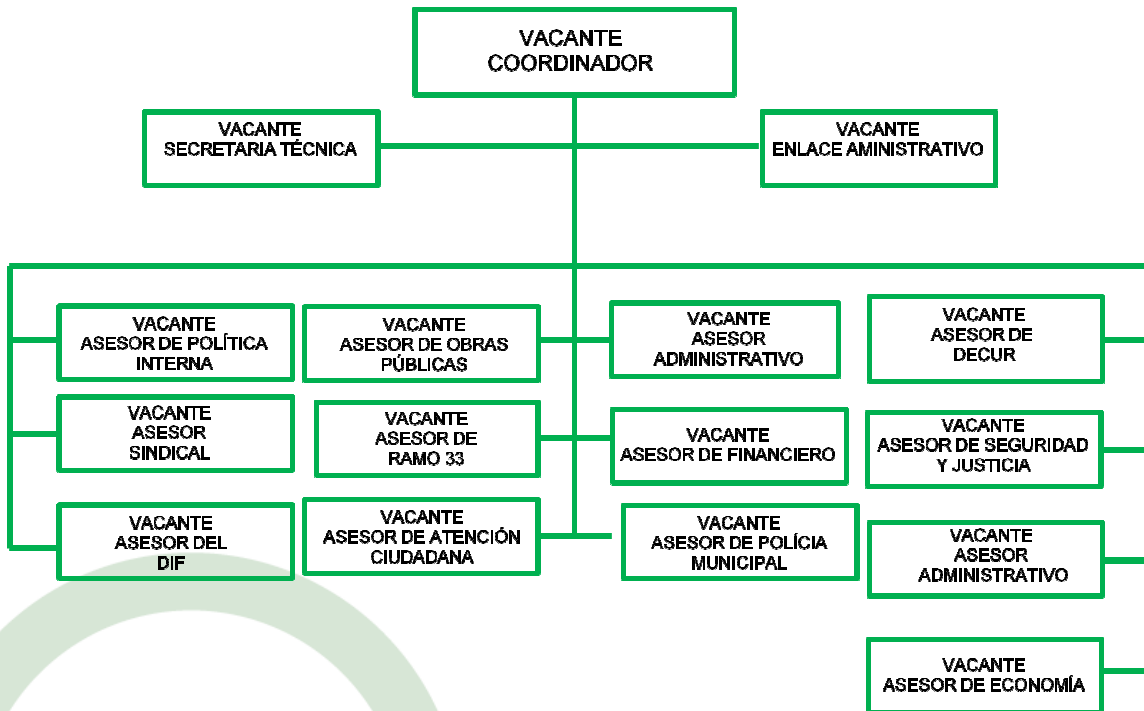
VACANTE
COORDINADOR

VACANTE
SECRETARIA TÉCNICA

VACANTE
ENLACE AMINISTRATIVO

VACANTE
ASESOR DE POLÍTICA INTERNA

VACANTE
ASESOR DE OBRAS PÚBLICAS

VACANTE
ASESOR ADMINISTRATIVO

VACANTE
ASESOR DE DECUR

VACANTE
ASESOR SINDICAL

VACANTE
ASESOR DE RAMO 33

VACANTE
ASESOR DE FINANCIERO

VACANTE
ASESOR DE SEGURIDAD Y JUSTICIA

VACANTE
ASESOR DEL DIF

VACANTE
ASESOR DE ATENCIÓN CIUDADANA

VACANTE
ASESOR DE POLÍCIA MUNICIPAL

VACANTE
ASESOR ADMINISTRATIVO

VACANTE
ASESOR DE ECONOMÍA